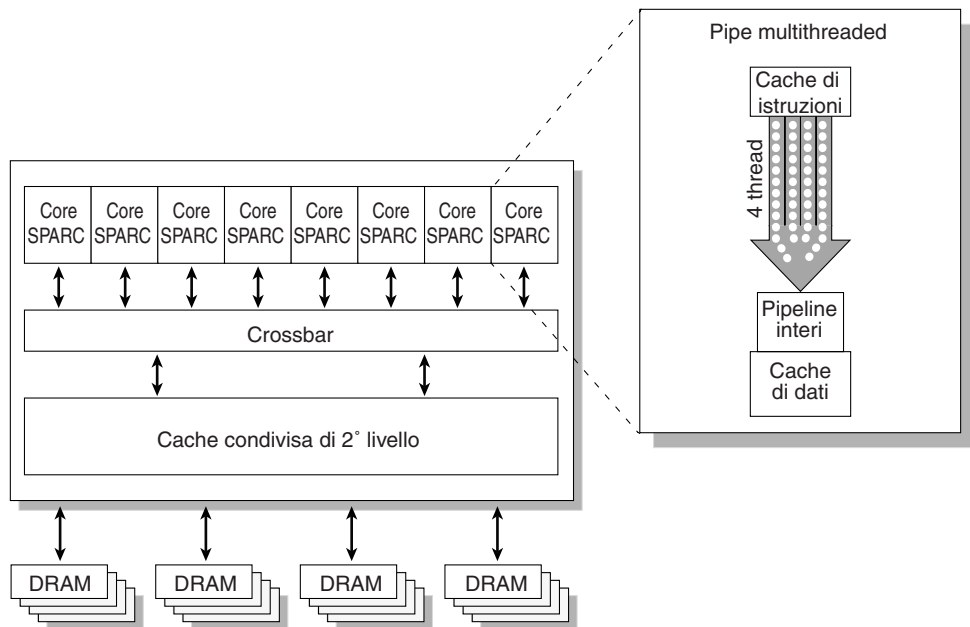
Pipe multithreaded

Cache di istruzioni

4 thread

Pipeline interi

Cache di dati

Core SPARC

Core SPARC

Core SPARC

Core SPARC

Core SPARC

Core SPARC

Core SPARC

Core SPARC

Crossbar

Cache condivisa di 2° livello

DRAM

DRAM

DRAM

DRAM